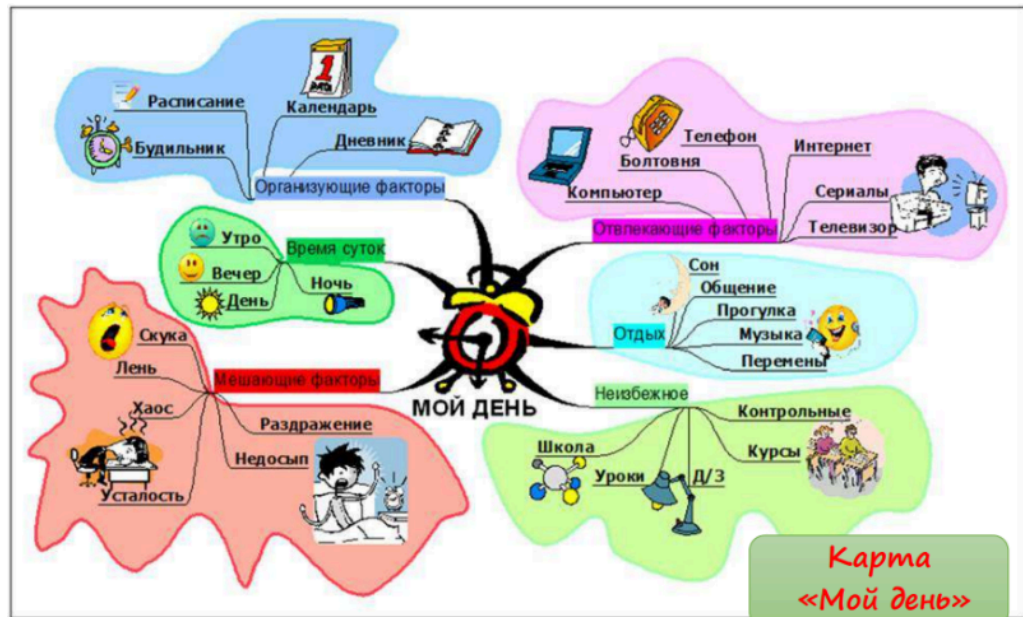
Расписание
Календарь
Будильник
Дневник
Организующие факторы

Телефон
Болтовня
Интернет
Компьютер
Сериалы
Отвлекающие факторы
Телевизор

Утро
Время суток
Вечер
Ночь
День

МОЙ ДЕНЬ

Сон
Общение
Прогулка
Отдых
Музыка
Перемены

Скука
Лень
Мешающие факторы
Хаос
Раздражение
Недосып
Усталость

Неизбежное
Контрольные
Школа
Курсы
Уроки
Д/З

Карта «Мой день»